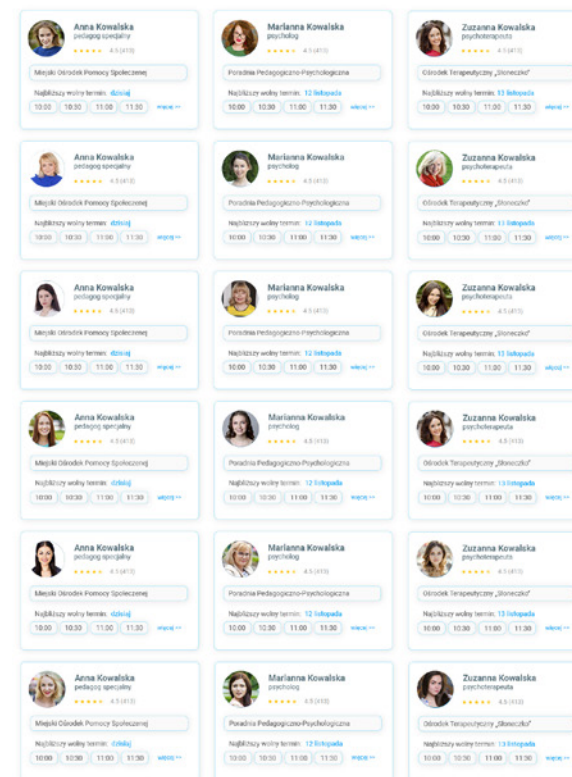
Anna Kowalska
pedagog specjalny
★★★★★ 4.5 (413)
Miejski Ośrodek Pomocy Społecznej
Najbliższy wolny termin: dzisiaj
10:00 10:30 11:00 11:30 więcej >>

Marianna Kowalska
psycholog
★★★★★ 4.5 (413)
Poradnia Pedagogiczno-Psychologiczna
Najbliższy wolny termin: 12 listopada
10:00 10:30 11:00 11:30 więcej >>

Zuzanna Kowalska
psychoterapeuta
★★★★★ 4.5 (413)
Ośrodek Terapeutyczny „Słoneczko"
Najbliższy wolny termin: 13 listopada
10:00 10:30 11:00 11:30 więcej >>

Anna Kowalska
pedagog specjalny
★★★★★ 4.5 (413)
Miejski Ośrodek Pomocy Społecznej
Najbliższy wolny termin: dzisiaj
10:00 10:30 11:00 11:30 więcej >>

Marianna Kowalska
psycholog
★★★★★ 4.5 (413)
Poradnia Pedagogiczno-Psychologiczna
Najbliższy wolny termin: 12 listopada
10:00 10:30 11:00 11:30 więcej >>

Zuzanna Kowalska
psychoterapeuta
★★★★★ 4.5 (413)
Ośrodek Terapeutyczny „Słoneczko"
Najbliższy wolny termin: 13 listopada
10:00 10:30 11:00 11:30 więcej >>

Anna Kowalska
pedagog specjalny
★★★★★ 4.5 (413)
Miejski Ośrodek Pomocy Społecznej
Najbliższy wolny termin: dzisiaj
10:00 10:30 11:00 11:30 więcej >>

Marianna Kowalska
psycholog
★★★★★ 4.5 (413)
Poradnia Pedagogiczno-Psychologiczna
Najbliższy wolny termin: 12 listopada
10:00 10:30 11:00 11:30 więcej >>

Zuzanna Kowalska
psychoterapeuta
★★★★★ 4.5 (413)
Ośrodek Terapeutyczny „Słoneczko"
Najbliższy wolny termin: 13 listopada
10:00 10:30 11:00 11:30 więcej >>

Anna Kowalska
pedagog specjalny
★★★★★ 4.5 (413)
Miejski Ośrodek Pomocy Społecznej
Najbliższy wolny termin: dzisiaj
10:00 10:30 11:00 11:30 więcej >>

Marianna Kowalska
psycholog
★★★★★ 4.5 (413)
Poradnia Pedagogiczno-Psychologiczna
Najbliższy wolny termin: 12 listopada
10:00 10:30 11:00 11:30 więcej >>

Zuzanna Kowalska
psychoterapeuta
★★★★★ 4.5 (413)
Ośrodek Terapeutyczny „Słoneczko"
Najbliższy wolny termin: 13 listopada
10:00 10:30 11:00 11:30 więcej >>

Anna Kowalska
pedagog specjalny
★★★★★ 4.5 (413)
Miejski Ośrodek Pomocy Społecznej
Najbliższy wolny termin: dzisiaj
10:00 10:30 11:00 11:30 więcej >>

Marianna Kowalska
psycholog
★★★★★ 4.5 (413)
Poradnia Pedagogiczno-Psychologiczna
Najbliższy wolny termin: 12 listopada
10:00 10:30 11:00 11:30 więcej >>

Zuzanna Kowalska
psychoterapeuta
★★★★★ 4.5 (413)
Ośrodek Terapeutyczny „Słoneczko"
Najbliższy wolny termin: 13 listopada
10:00 10:30 11:00 11:30 więcej >>

Anna Kowalska
pedagog specjalny
★★★★★ 4.5 (413)
Miejski Ośrodek Pomocy Społecznej
Najbliższy wolny termin: dzisiaj
10:00 10:30 11:00 11:30 więcej >>

Marianna Kowalska
psycholog
★★★★★ 4.5 (413)
Poradnia Pedagogiczno-Psychologiczna
Najbliższy wolny termin: 12 listopada
10:00 10:30 11:00 11:30 więcej >>

Zuzanna Kowalska
psychoterapeuta
★★★★★ 4.5 (413)
Ośrodek Terapeutyczny „Słoneczko"
Najbliższy wolny termin: 13 listopada
10:00 10:30 11:00 11:30 więcej >>